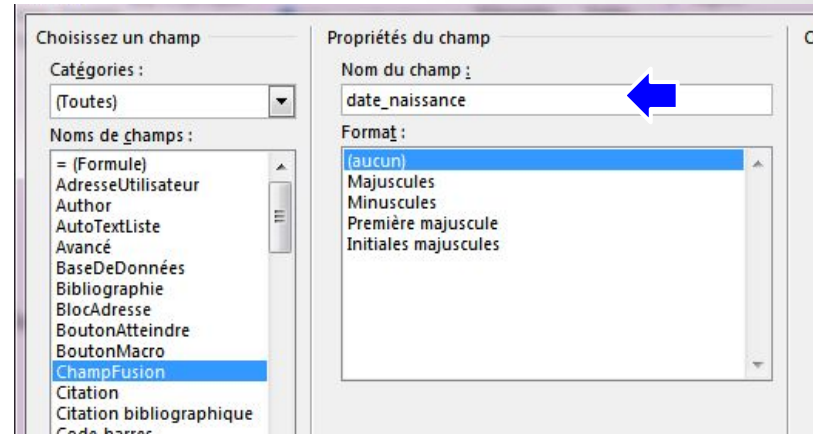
Choisissez un champ

Catégories :

(Toutes)

Noms de champs :

= (Formule)
AdresseUtilisateur
Author
AutoTextListe
Avancé
BaseDeDonnées
Bibliographie
BlocAdresse
BoutonAtteindre
BoutonMacro
ChampFusion
Citation
Citation bibliographique
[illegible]

Propriétés du champ

Nom du champ :

date_naissance

Format :

(aucun)
Majuscules
Minuscules
Première majuscule
Initiales majuscules

C